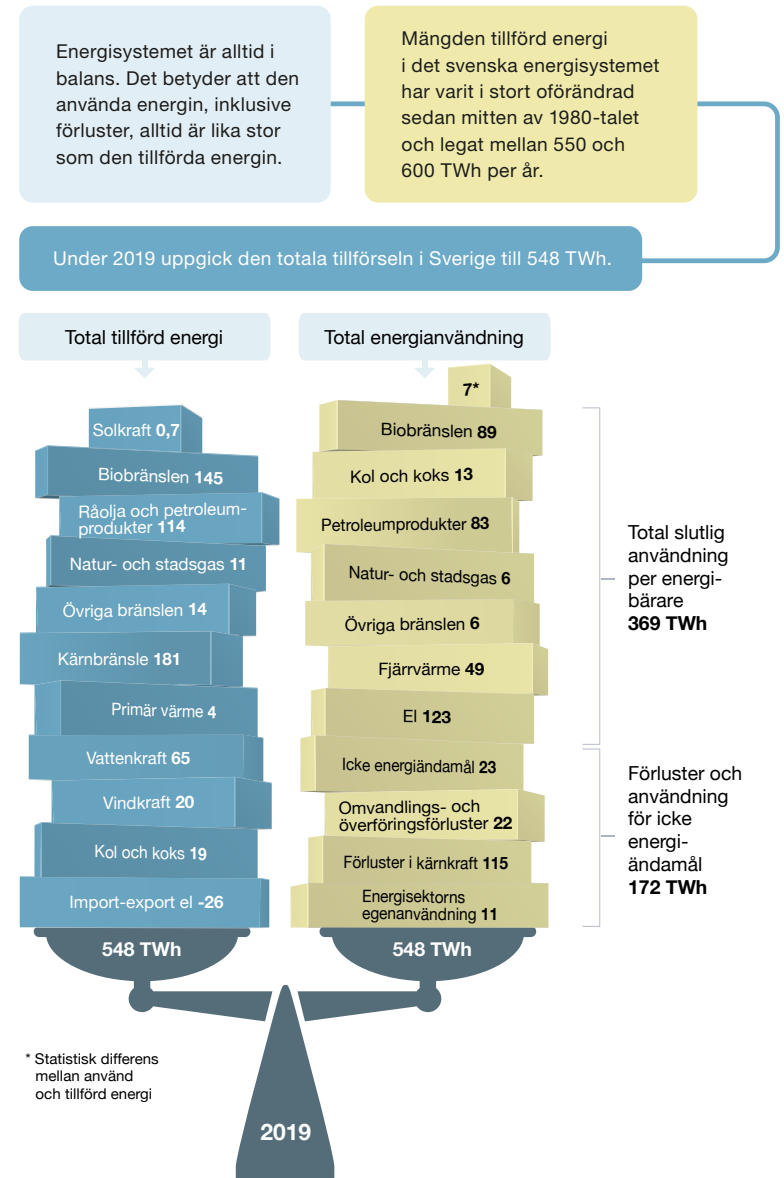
Energisystemet är alltid i balans. Det betyder att den använda energin, inklusive förluster, alltid är lika stor som den tillförda energin.

Mängden tillförd energi i det svenska energisystemet har varit i stort oförändrad sedan mitten av 1980-talet och legat mellan 550 och 600 TWh per år.

Under 2019 uppgick den totala tillförseln i Sverige till 548 TWh.

Total tillförd energi

Solkraft **0,7**
Biobränslen **145**
Råolja och petroleumprodukter **114**
Natur- och stadsgas **11**
Övriga bränslen **14**
Kärnbränsle **181**
Primär värme **4**
Vattenkraft **65**
Vindkraft **20**
Kol och koks **19**
Import-export el **-26**

548 TWh

Total energianvändning

**7***
Biobränslen **89**
Kol och koks **13**
Petroleumprodukter **83**
Natur- och stadsgas **6**
Övriga bränslen **6**
Fjärrvärme **49**
El **123**
Icke energiändamål **23**
Omvandlings- och överföringsförluster **22**
Förluster i kärnkraft **115**
Energisektorns egenanvändning **11**

548 TWh

Total slutlig användning per energibärare **369 TWh**

Förluster och användning för icke energiändamål **172 TWh**

* Statistisk differens mellan använd och tillförd energi

2019